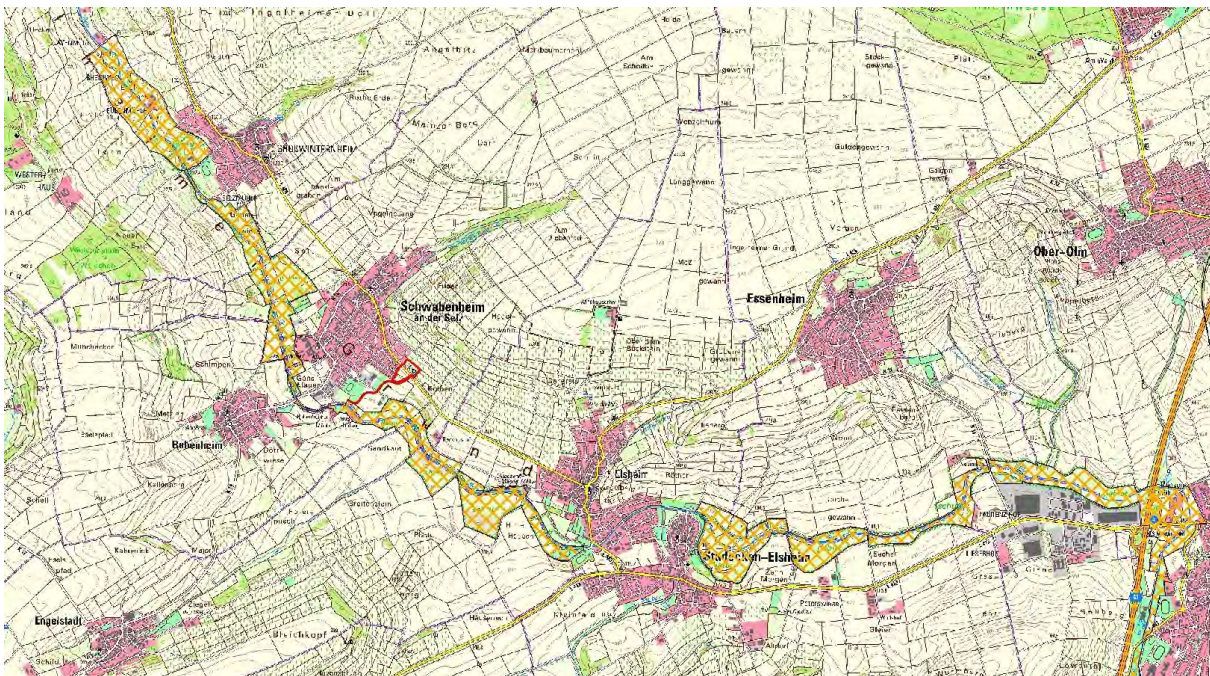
SPRENDLINGEN
ST.JOHANN
SCHWABENHEIM
SCHWABENHEIM
an der Selz
Essenheim
Ober-Olm
Elsheim
Stadecken-Elsheim
Bubenheim
Engelstadt
Bleichkopf
Sandkaut
Steinpfad
Kallenberg
Schimpfen
Am Rabenkopf
Vogelsang
Lungenberg
Gutsgewann
Morgen
Bechtolsheimer Grund
Am Sauberg
Hohes Gewann
Ober-Saulheimer Pfad
Großes Gewann
Am Kirchweg
Wiesen
Rheinhessen
Lerchenberg
Kröppelweg
Klein-Winternheim
Mainzer Berg
Bachwiesen
Großhenbach
Kuhberg